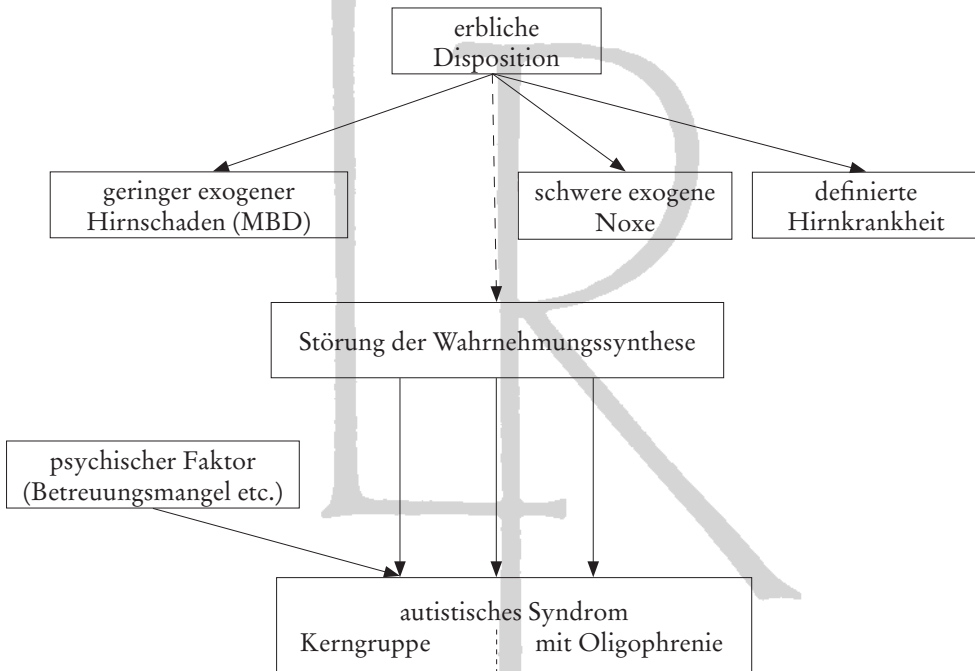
erbliche Disposition

geringer exogener Hirnschaden (MBD)

schwere exogene Noxe

definierte Hirnkrankheit

Störung der Wahrnehmungssynthese

psychischer Faktor (Betreuungsmangel etc.)

autistisches Syndrom
Kerngruppe
mit Oligophrenie